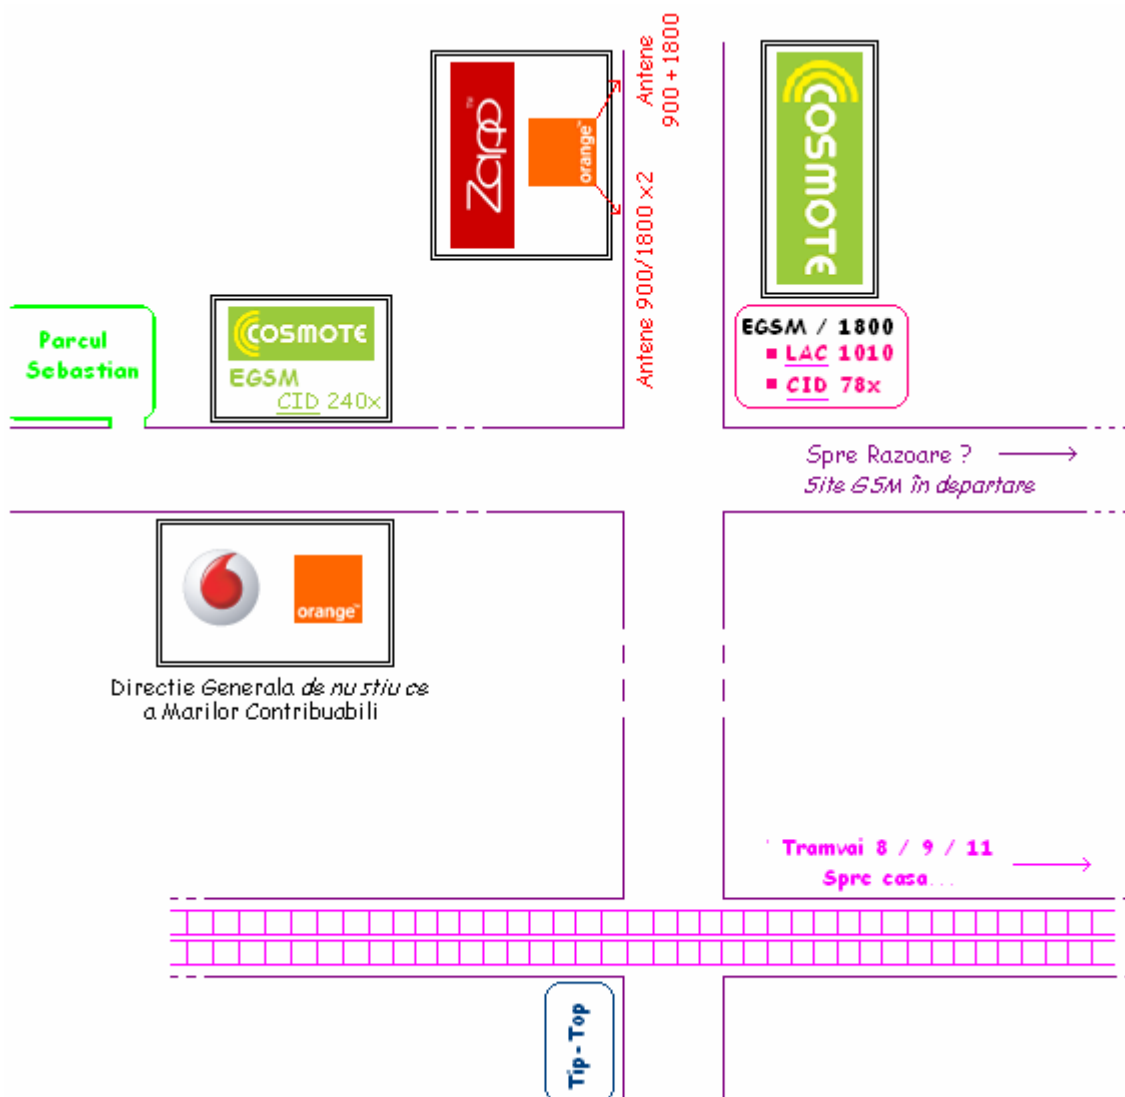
Zapp
orange
Antene 900+1800
Antene 900/1800 x2
COSMOTE
EGSM / 1800
LAC 1010
CID 78x
Parcul Sebastian
COSMOTE
EGSM
CID 240x
Spre Razoare ?
Site GSM în departare
orange
Directie Generala de nu stiu ce a Marilor Contribuabili
Tramvai 8 / 9 / 11
Spre casa...
Tip-Top